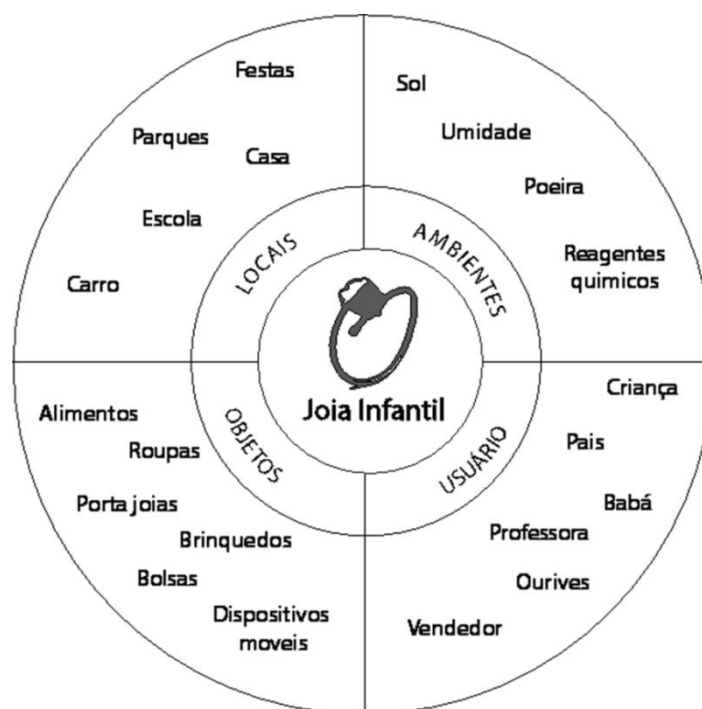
Festas
Parques
Casa
Escola
Carro

LOCAIS

Sol
Umidade
Poeira
Reagentes quimicos

AMBIENTES

Joia Infantil

OBJETOS

Alimentos
Roupas
Porta joias
Brinquedos
Bolsas
Dispositivos moveis

USUÁRIO

Criança
Pais
Babá
Professora
Ourives
Vendedor